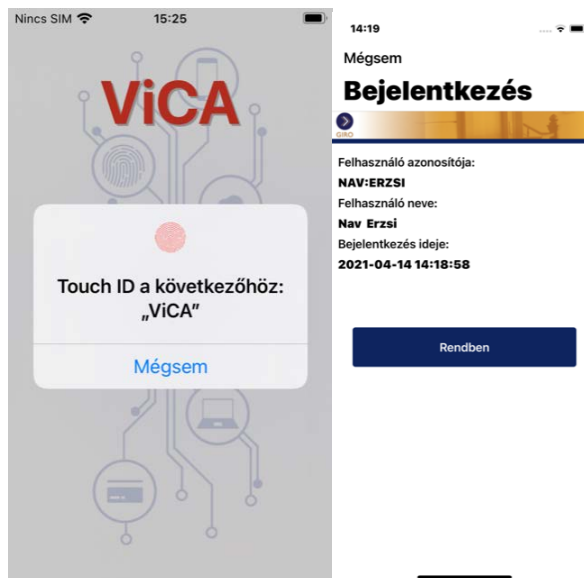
Nincs SIM 15:25

ViCA

Touch ID a következőhöz: „ViCA”

Mégsem

14:19

Mégsem

Bejelentkezés

GIRO

Felhasználó azonosítója:

NAV:ERZSI

Felhasználó neve:

Nav Erzsi

Bejelentkezés ideje:

2021-04-14 14:18:58

Rendben